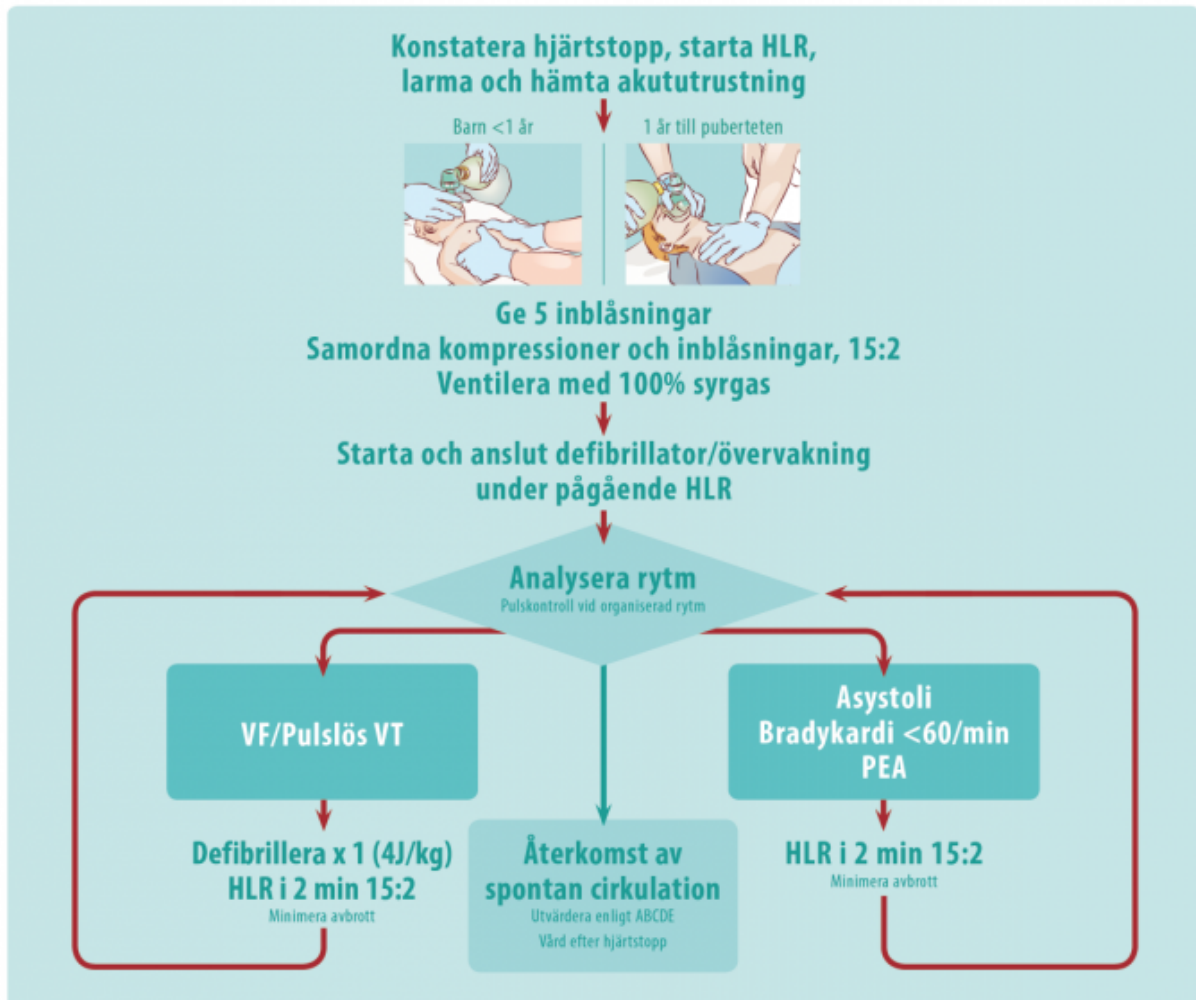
Konstatera hjärtstopp, starta HLR, larma och hämta akututrustning

Barn <1 år

1 år till puberteten

Ge 5 inblåsningar
Samordna kompressioner och inblåsningar, 15:2
Ventilera med 100% syrgas

Starta och anslut defibrillator/övervakning under pågående HLR

Analysera rytm
Pulskontroll vid organiserad rytm

VF/Pulslös VT

Defibrillera x 1 (4J/kg)
HLR i 2 min 15:2
Minimera avbrott

Återkomst av spontan cirkulation
Utvärdera enligt ABCDE
Vård efter hjärtstopp

Asystoli
Bradykardi <60/min
PEA

HLR i 2 min 15:2
Minimera avbrott